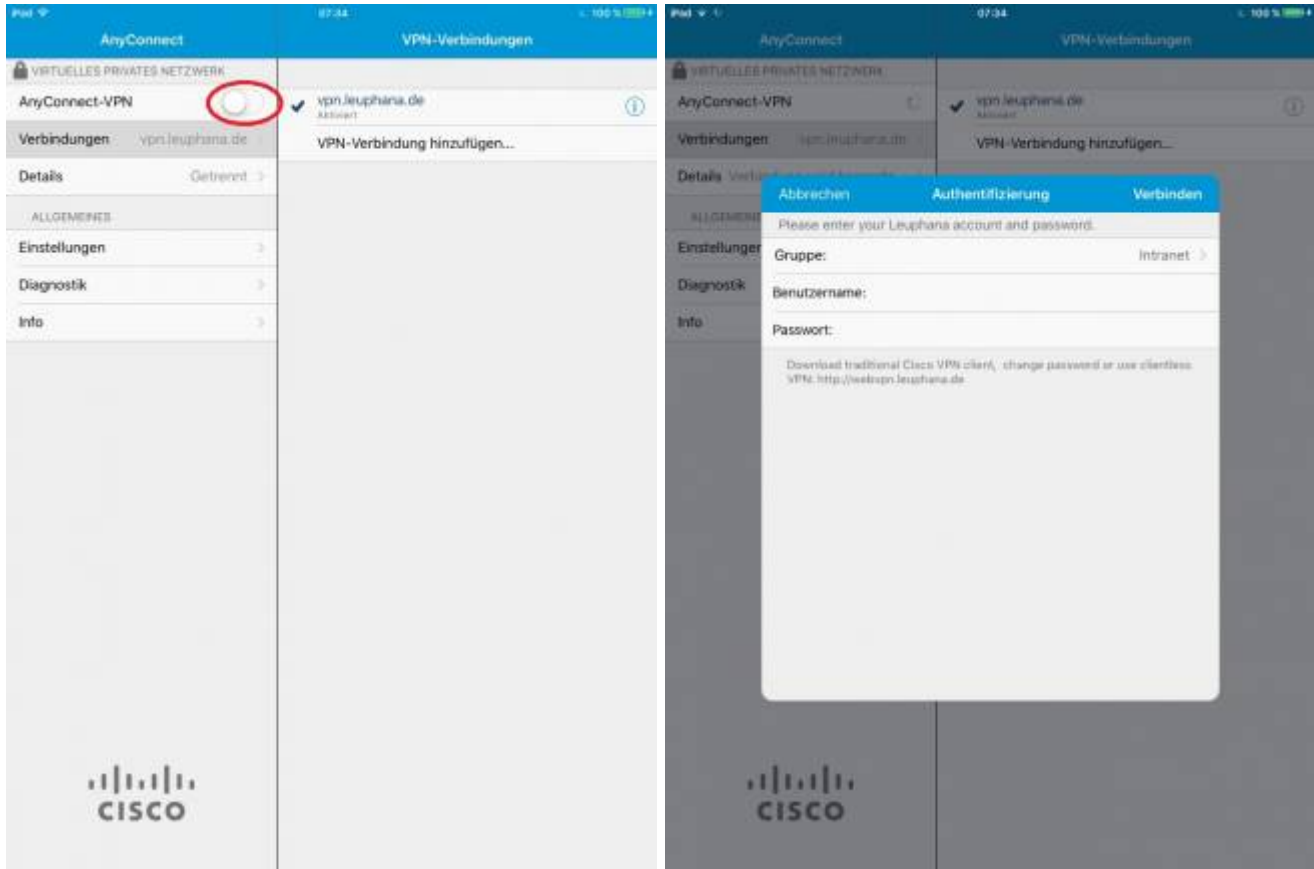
iPad
07:34
100 %

AnyConnect
VPN-Verbindungen

VIRTUELLES PRIVATES NETZWERK
AnyConnect-VPN
Verbindungen vpn.leuphana.de
Details Getrennt
ALLGEMEINES
Einstellungen
Diagnostik
Info

vpn.leuphana.de
Aktiviert
VPN-Verbindung hinzufügen...

CISCO

iPad
07:34
100 %

AnyConnect
VPN-Verbindungen

VIRTUELLES PRIVATES NETZWERK
AnyConnect-VPN
Verbindungen vpn.leuphana.de
Details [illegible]
ALLGEMEINES
Einstellungen
Diagnostik
Info

vpn.leuphana.de
Aktiviert
VPN-Verbindung hinzufügen...

Abbrechen
Authentifizierung
Verbinden
Please enter your Leuphana account and password.
Gruppe: Intranet
Benutzername:
Passwort:
Download traditional Cisco VPN client, change password or use clientless VPN: http://webvpn.leuphana.de

CISCO